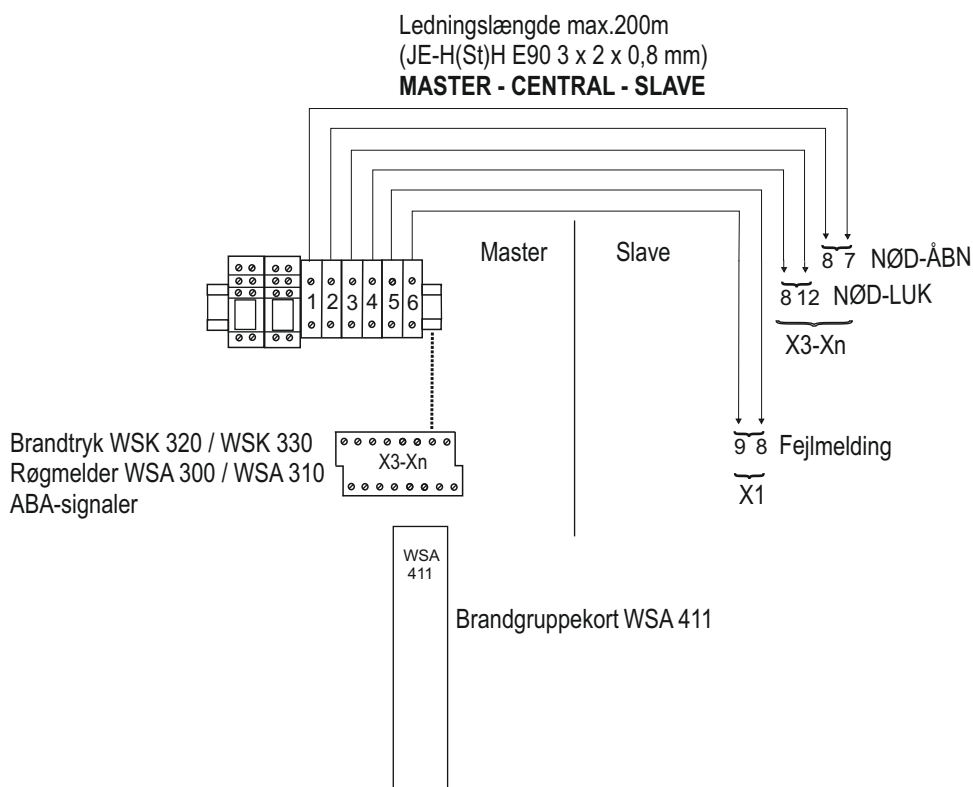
Ledningslængde max.200m
(JE-H(St)H E90 3 x 2 x 0,8 mm)
**MASTER - CENTRAL - SLAVE**

1 2 3 4 5 6

Master

Slave

8 7 NØD-ÅBN

8 12 NØD-LUK

X3-Xn

Brandtryk WSK 320 / WSK 330
Røgmelder WSA 300 / WSA 310
ABA-signaler

X3-Xn

9 8 Fejlmelding

X1

WSA 411

Brandgruppekort WSA 411